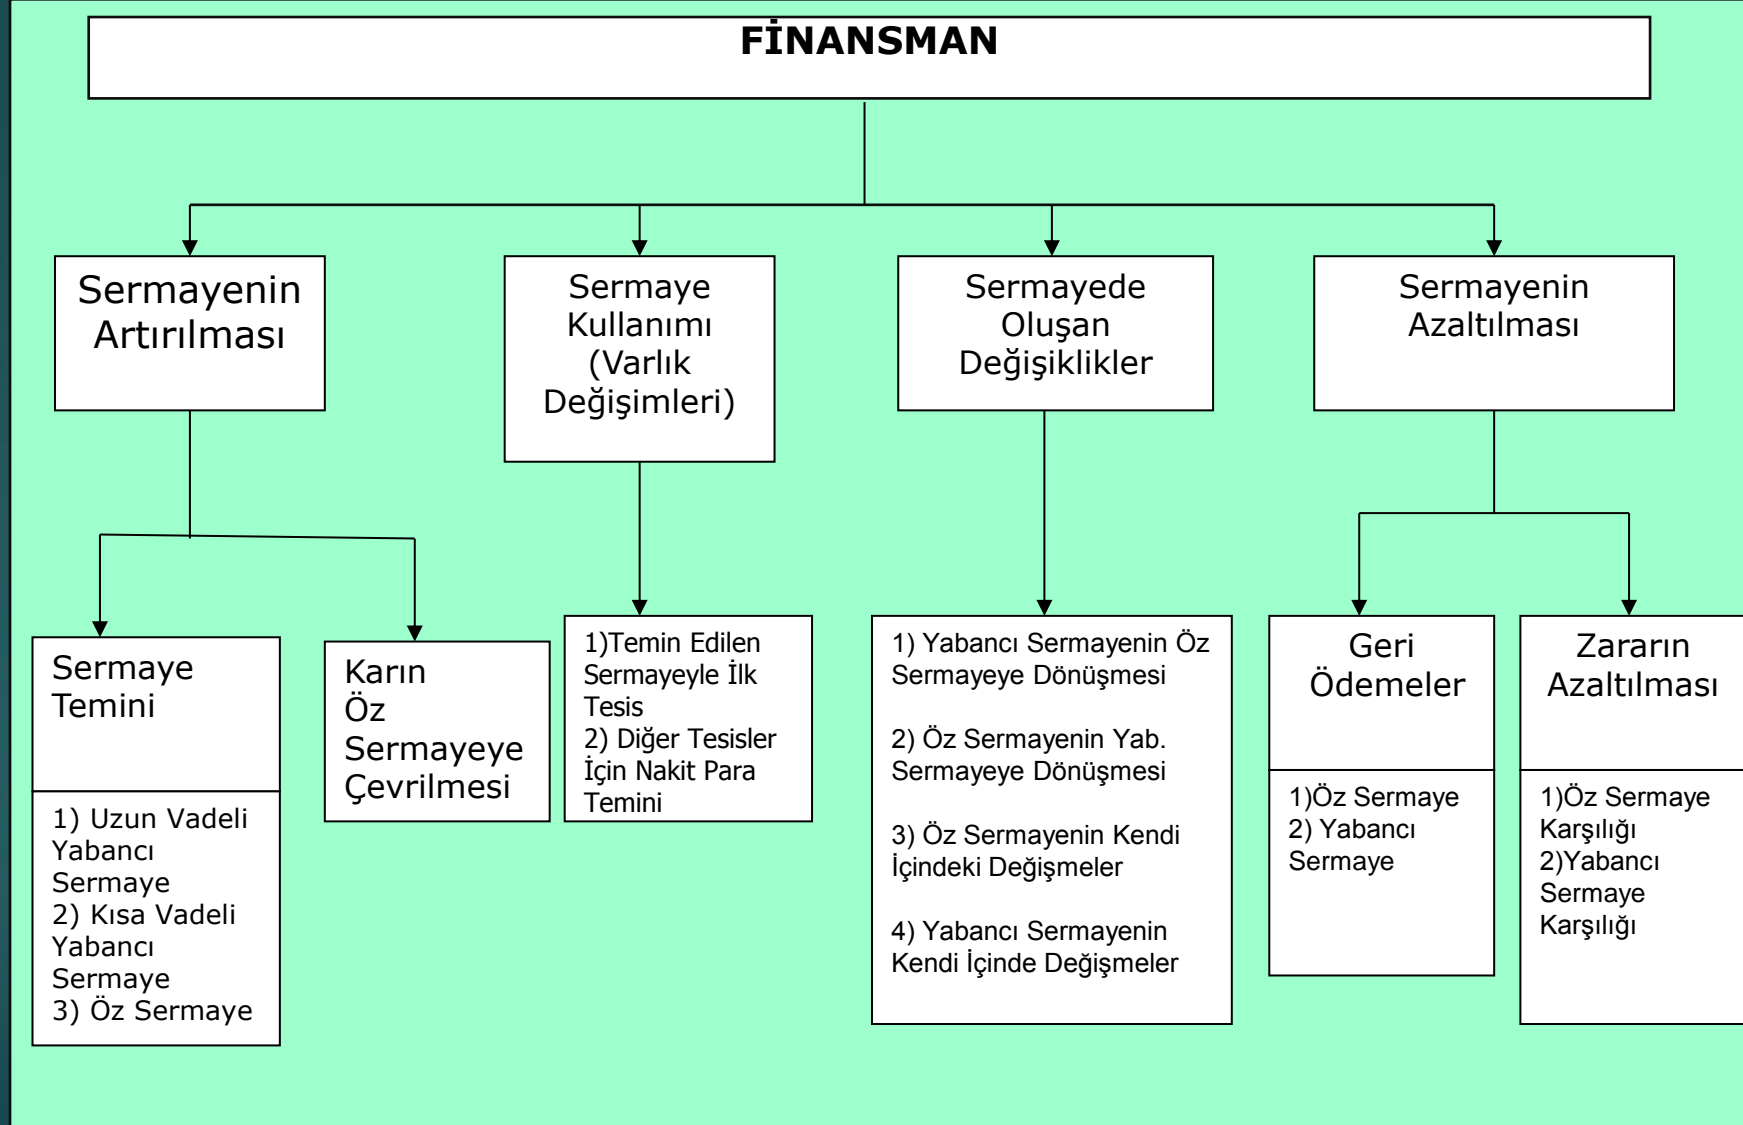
FİNANSMAN

Sermayenin Artırılması

Sermaye Kullanımı (Varlık Değişimleri)

Sermayede Oluşan Değişiklikler

Sermayenin Azaltılması

Sermaye Temini

1) Uzun Vadeli Yabancı Sermaye
2) Kısa Vadeli Yabancı Sermaye
3) Öz Sermaye

Karın Öz Sermayeye Çevrilmesi

1)Temin Edilen Sermayeyle İlk Tesis
2) Diğer Tesisler İçin Nakit Para Temini

1) Yabancı Sermayenin Öz Sermayeye Dönüşmesi

2) Öz Sermayenin Yab. Sermayeye Dönüşmesi

3) Öz Sermayenin Kendi İçindeki Değişmeler

4) Yabancı Sermayenin Kendi İçinde Değişmeler

Geri Ödemeler

1)Öz Sermaye
2) Yabancı Sermaye

Zararın Azaltılması

1)Öz Sermaye Karşılığı
2)Yabancı Sermaye Karşılığı